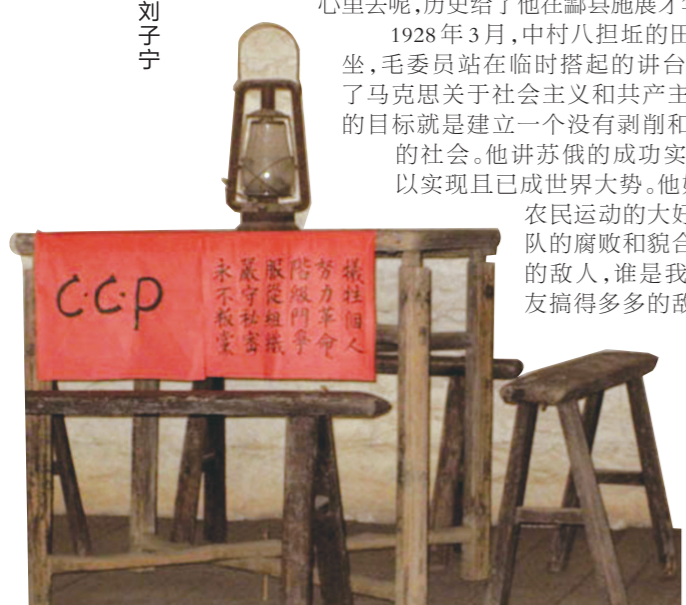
刘子宁

心里去呢,历史给了他在酃县施展才

1928 年 3 月,中村八担坵的田
坐,毛委员站在临时搭起的讲台
了马克思关于社会主义和共产主
的目标就是建立一个没有剥削和
的社会。他讲苏俄的成功实
以实现且已成世界大势。他
农民运动的大好
队的腐败和貌合
的敌人,谁是我
友搞得多多的敌

C.C.P

犧牲個人
努力革命
階級鬥爭
服從組織
嚴守秘密
永不叛黨